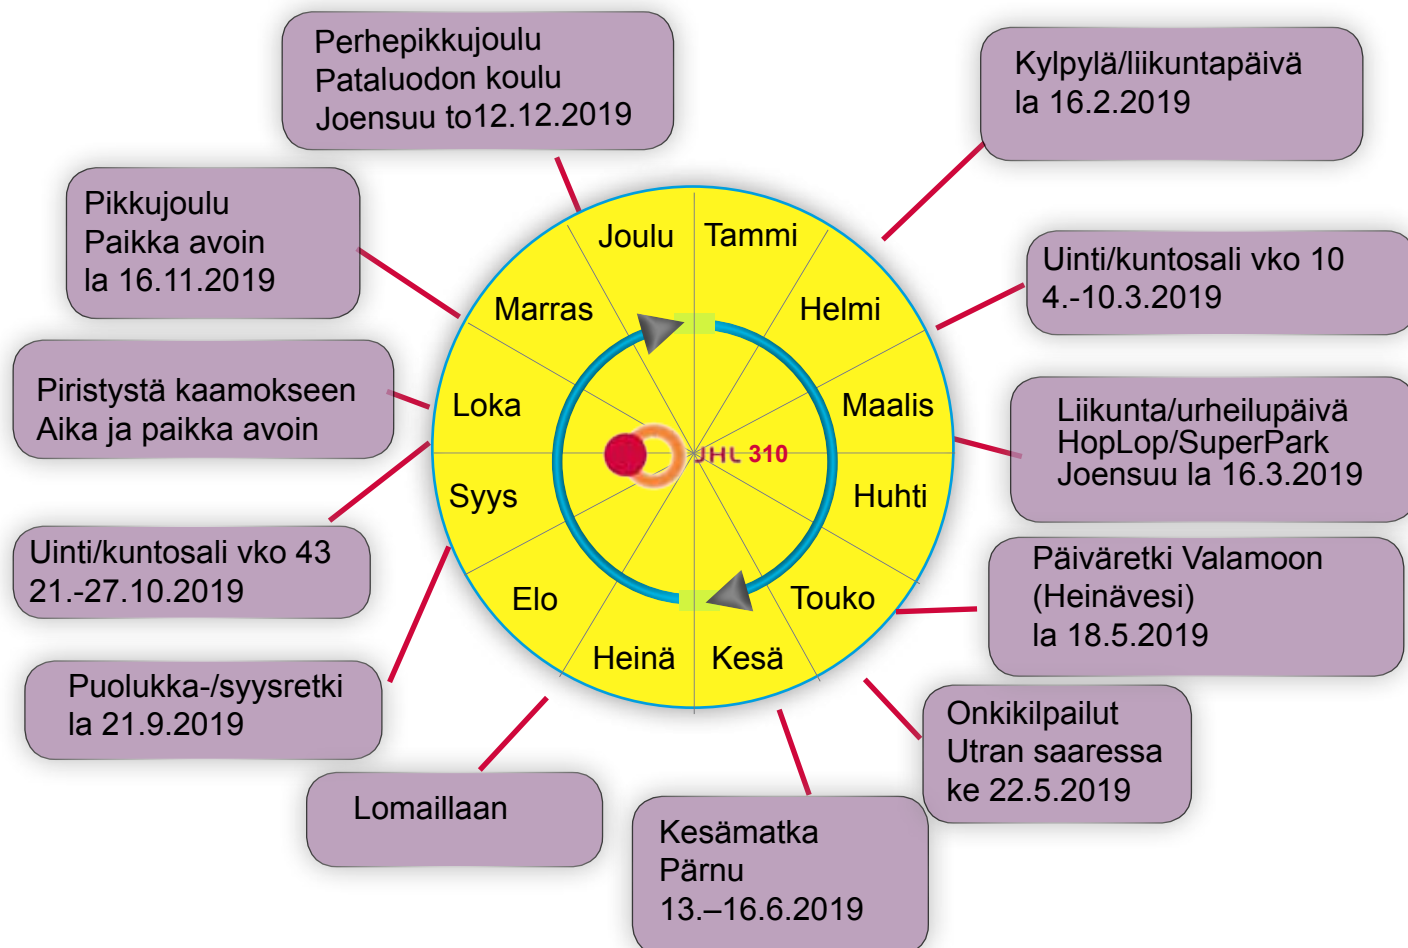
Perhepikkujoulu
Pataluodon koulu
Joensuu to12.12.2019

Kylpylä/liikuntapäivä
la 16.2.2019

Pikkujoulu
Paikka avoin
la 16.11.2019

Uinti/kuntosali vko 10
4.-10.3.2019

Piristystä kaamokseen
Aika ja paikka avoin

Liikunta/urheilupäivä
HopLop/SuperPark
Joensuu la 16.3.2019

Uinti/kuntosali vko 43
21.-27.10.2019

Päiväretki Valamoon
(Heinävesi)
la 18.5.2019

Puolukka-/syysretki
la 21.9.2019

Onkikilpailut
Utran saaressa
ke 22.5.2019

Lomaillaan

Kesämatka
Pärnu
13.–16.6.2019

Joulu
Tammi
Helmi
Maalis
Huhti
Touko
Kesä
Heinä
Elo
Syys
Loka
Marras

JHL 310